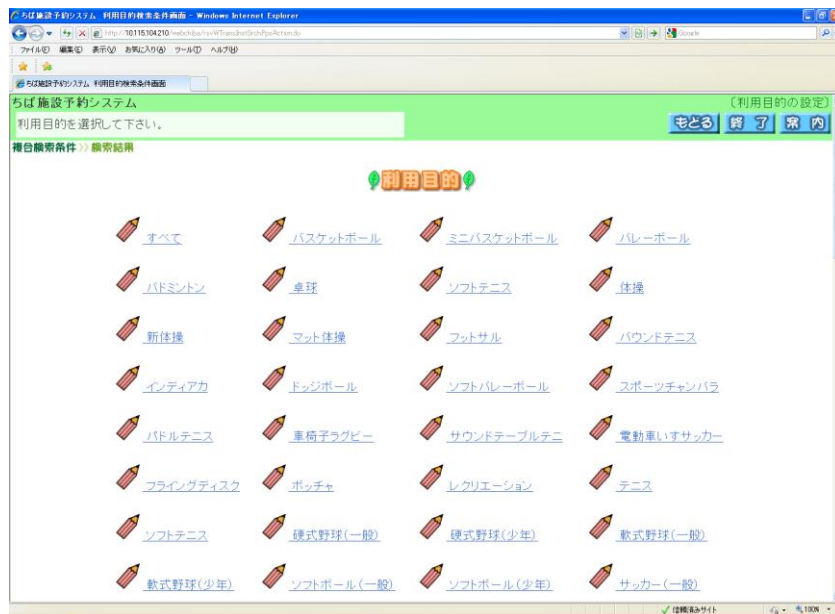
ちば施設予約システム 利用目的検索条件画面 - Windows Internet Explorer

http://10.115.104.210/webchiba/rsvWTransInstSrchPpsAction.do

ファイル(F) 編集(E) 表示(V) お気に入り(A) ツール(T) ヘルプ(H)

ちば施設予約システム 利用目的検索条件画面

ちば施設予約システム

〔利用目的の設定〕

利用目的を選択して下さい。

もどる 終了 案内

複合検索条件 》 検索結果

利用目的

| すべて | バスケットボール | ミニバスケットボール | バレーボール |
|---|---|---|---|
| バドミントン | 卓球 | ソフトテニス | 体操 |
| 新体操 | マット体操 | フットサル | バウンドテニス |
| インディアカ | ドッジボール | ソフトバレーボール | スポーツチャンバラ |
| パドルテニス | 車椅子ラグビー | サウンドテーブルテニ | 電動車いすサッカー |
| フライングディスク | ボッチャ | レクリエーション | テニス |
| ソフトテニス | 硬式野球(一般) | 硬式野球(少年) | 軟式野球(一般) |
| 軟式野球(少年) | ソフトボール(一般) | ソフトボール(少年) | サッカー(一般) |

信頼済みサイト

100%